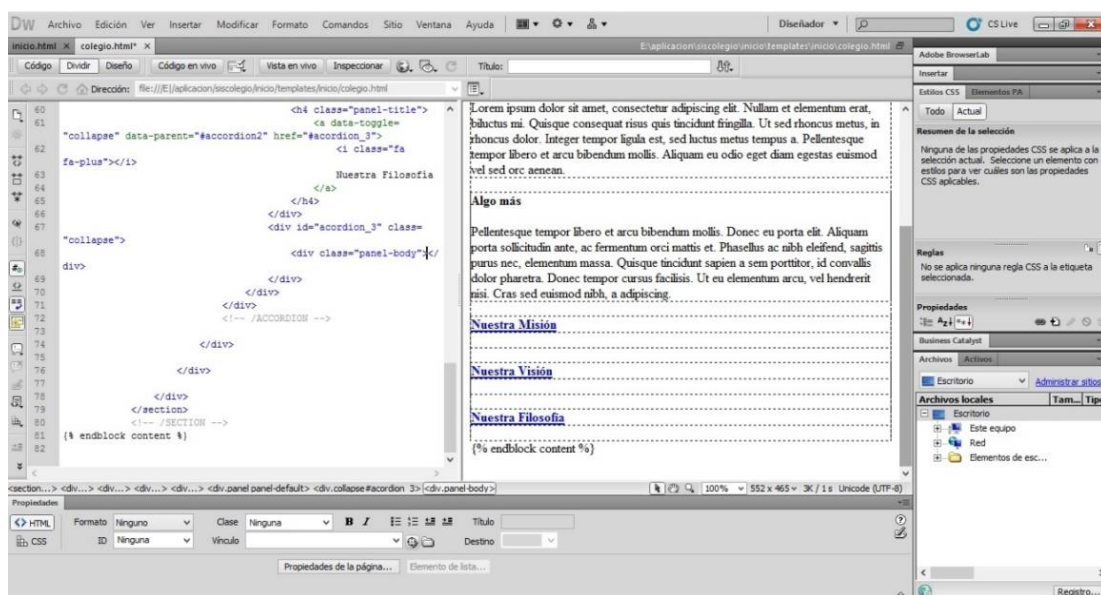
DW Archivo Edición Ver Insertar Modificar Formato Comandos Sitio Ventana Ayuda

Diseñador

CS Live

inicio.html × colegio.html* ×

E:\aplicacion\siscolegio\inicio\templates\inicio\colegio.html

Código Dividir Diseño Código en vivo Vista en vivo Inspeccionar Título:

Dirección: file:///E|/aplicacion/siscolegio/inicio/templates/inicio/colegio.html

60 <h4 class="panel-title">
61 <a data-toggle="collapse" data-parent="#accordion2" href="#acordion_3">
62 <i class="fa fa-plus"></i>
63 Nuestra Filosofía
64 </a>
65 </h4>
66 </div>
67 <div id="acordion_3" class="collapse">
68 <div class="panel-body"></div>
69 </div>
70 </div>
71 </div>
72 <!-- /ACCORDION -->
73
74 </div>
75
76 </div>
77
78 </div>
79 </section>
80 <!-- /SECTION -->
81 {% endblock content %}
82

Lorem ipsum dolor sit amet, consectetur adipiscing elit. Nullam et elementum erat, biluctus mi. Quisque consequat risus quis tincidunt fringilla. Ut sed rhoncus metus, in rhoncus dolor. Integer tempor ligula est, sed luctus metus tempus a. Pellentesque tempor libero et arcu bibendum mollis. Aliquam eu odio eget diam egestas euismod vel sed orc aenean.

Algo más

Pellentesque tempor libero et arcu bibendum mollis. Donec eu porta elit. Aliquam porta sollicitudin ante, ac fermentum orci mattis et. Phasellus ac nibh eleifend, sagittis purus nec, elementum massa. Quisque tincidunt sapien a sem porttitor, id convallis dolor pharetra. Donec tempor cursus facilisis. Ut eu elementum arcu, vel hendrerit nisi. Cras sed euismod nibh, a adipiscing.

Nuestra Misión

Nuestra Visión

Nuestra Filosofía

{% endblock content %}

<section...> <div...> <div...> <div...> <div.panel panel-default> <div.collapse#acordion_3> <div.panel-body>

100% 552 x 465 3K / 1 s Unicode (UTF-8)

Propiedades

<> HTML Formato Ninguno Clase Ninguna B I Título
CSS ID Ninguna Vínculo Destino

Propiedades de la página... Elemento de lista...

Adobe BrowserLab

Insertar

Estilos CSS Elementos PA

Todo Actual

Resumen de la selección

Ninguna de las propiedades CSS se aplica a la selección actual. Seleccione un elemento con estilos para ver cuáles son las propiedades CSS aplicables.

Reglas

No se aplica ninguna regla CSS a la etiqueta seleccionada.

Propiedades

Business Catalyst

Archivos Activos

Escritorio Administrar sitios

Archivos locales Tam... Tipo

Escritorio
Este equipo
Red
Elementos de esc...

Registro...